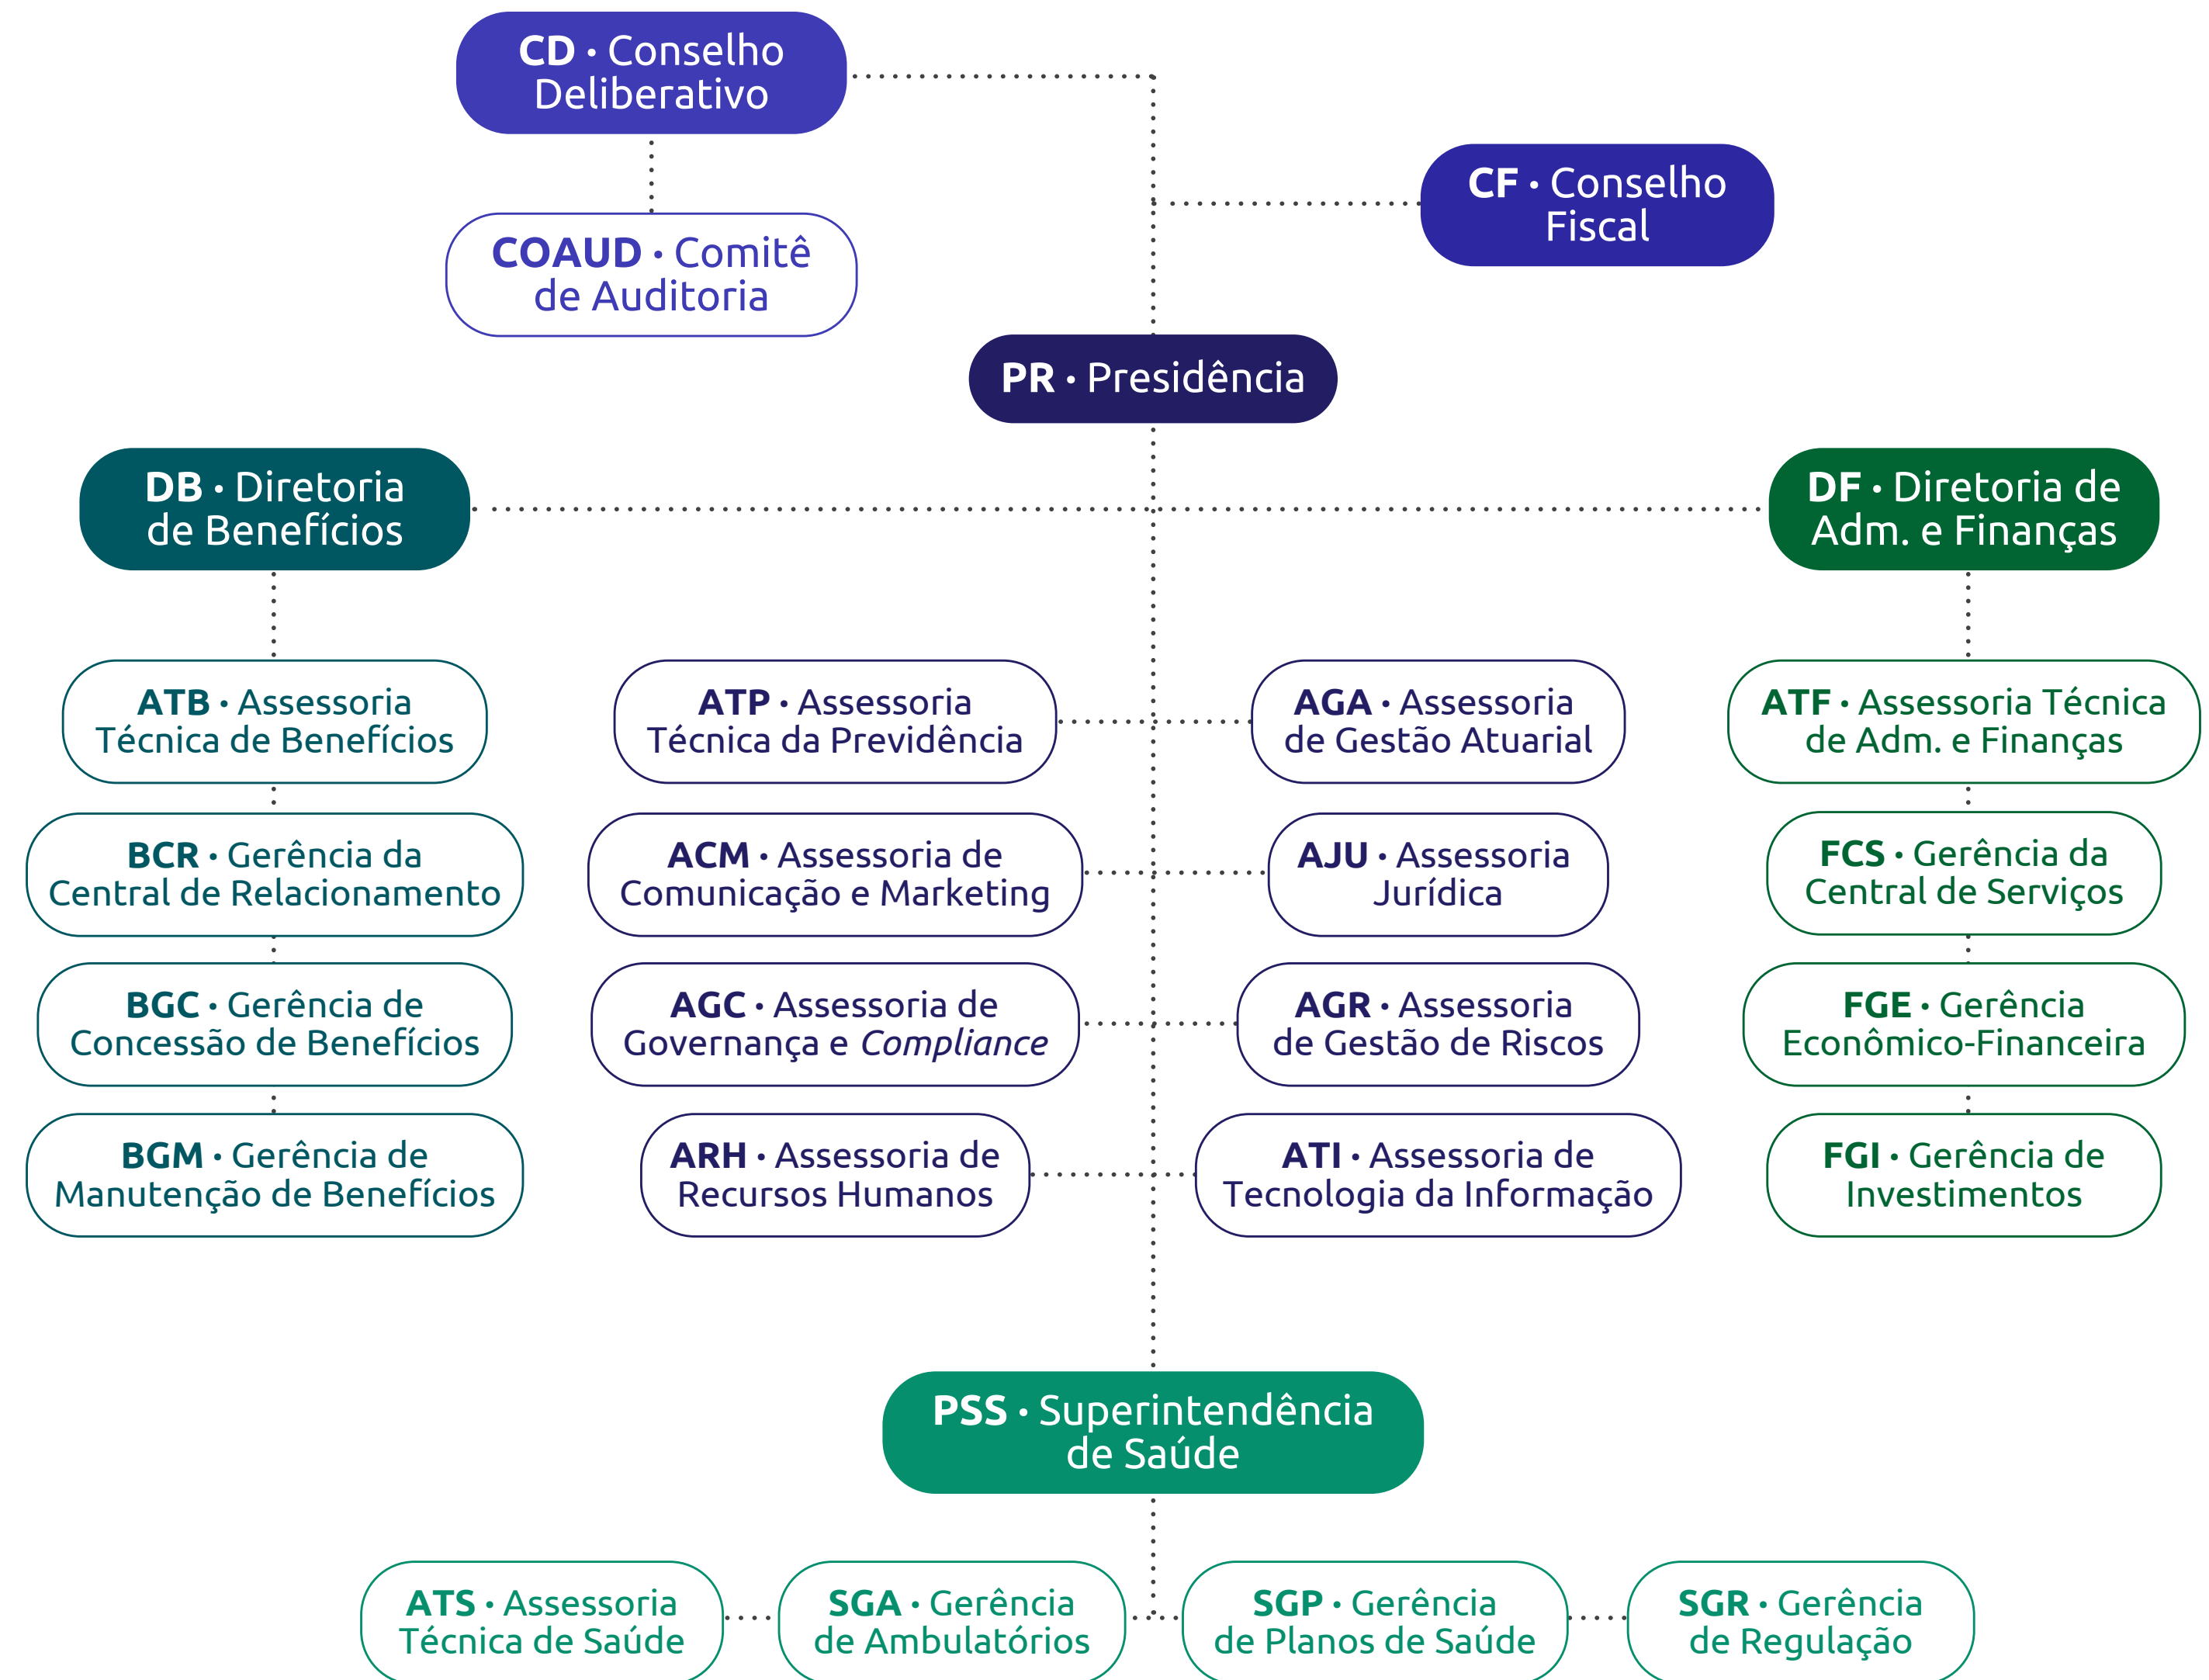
CD • Conselho Deliberativo

COAUD • Comitê de Auditoria

CF • Conselho Fiscal

PR • Presidência

DB • Diretoria de Benefícios

DF • Diretoria de Adm. e Finanças

ATB • Assessoria Técnica de Benefícios

BCR • Gerência da Central de Relacionamento

BGC • Gerência de Concessão de Benefícios

BGM • Gerência de Manutenção de Benefícios

ATP • Assessoria Técnica da Previdência

ACM • Assessoria de Comunicação e Marketing

AGC • Assessoria de Governança e *Compliance*

ARH • Assessoria de Recursos Humanos

AGA • Assessoria de Gestão Atuarial

AJU • Assessoria Jurídica

AGR • Assessoria de Gestão de Riscos

ATI • Assessoria de Tecnologia da Informação

ATF • Assessoria Técnica de Adm. e Finanças

FCS • Gerência da Central de Serviços

FGE • Gerência Econômico-Financeira

FGI • Gerência de Investimentos

PSS • Superintendência de Saúde

ATS • Assessoria Técnica de Saúde

SGA • Gerência de Ambulatórios

SGP • Gerência de Planos de Saúde

SGR • Gerência de Regulação